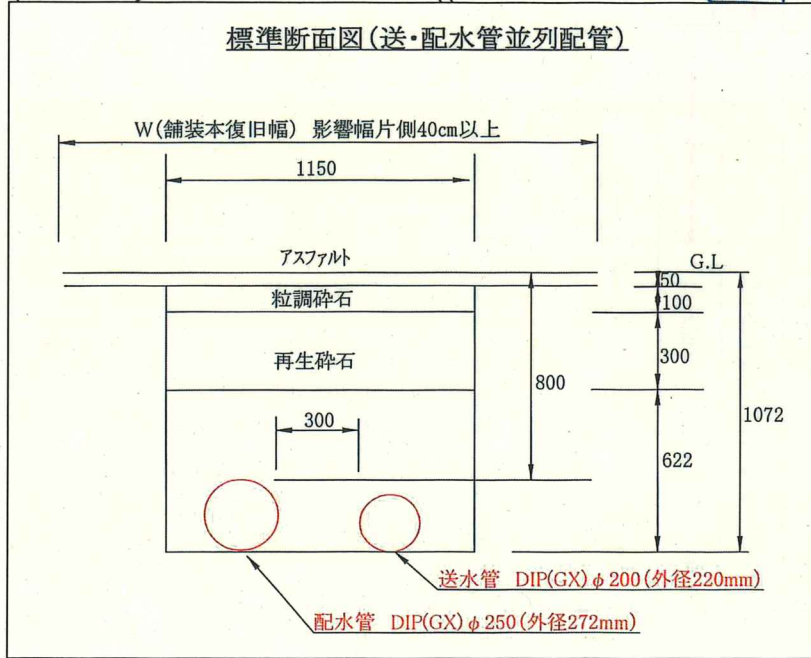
標準断面図(送・配水管並列配管)

W(舗装本復旧幅) 影響幅片側40cm以上

1150

アスファルト

G.L

50

粒調砕石

100

再生砕石

300

800

1072

300

622

送水管 DIP(GX) $\phi$ 200 (外径220mm)

配水管 DIP(GX) $\phi$ 250 (外径272mm)